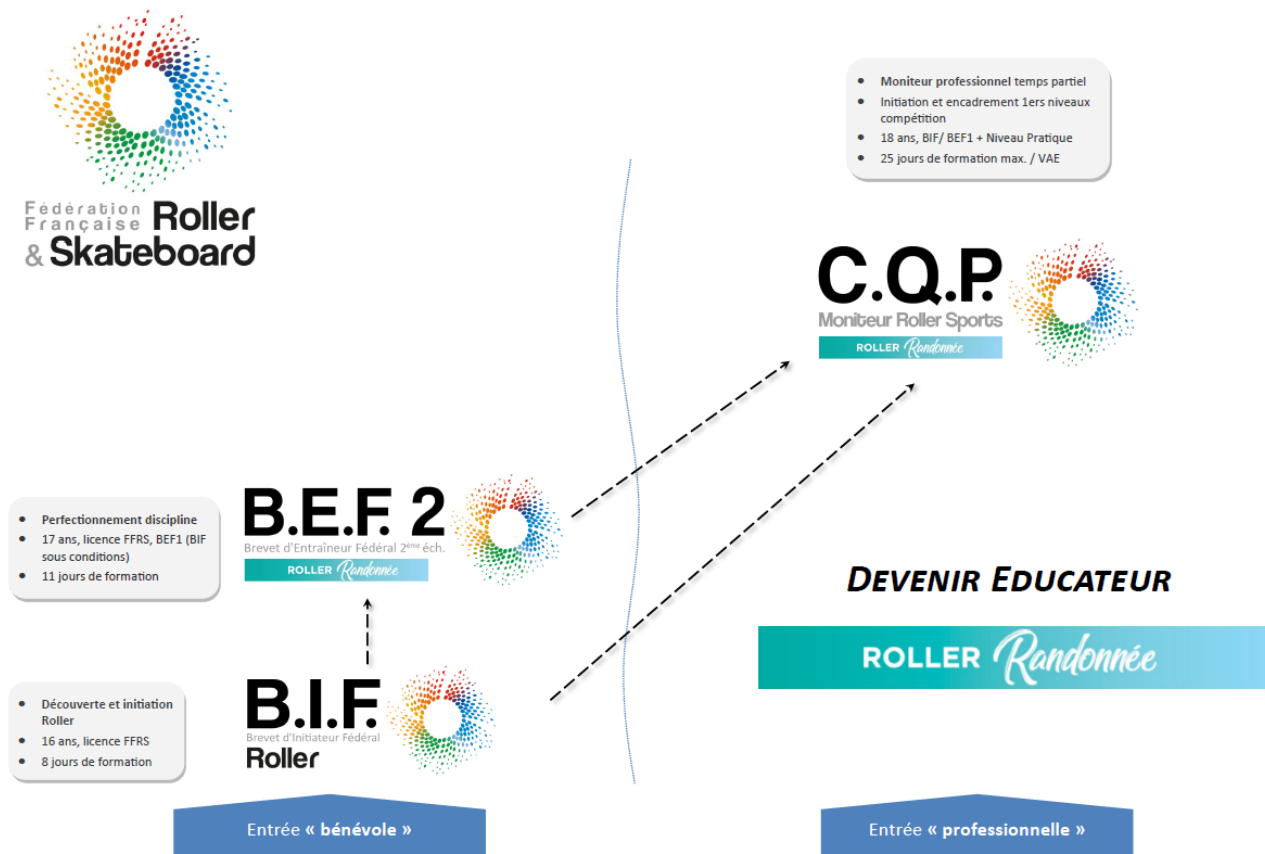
Fédération Française Roller & Skateboard

- Moniteur professionnel temps partiel
- Initiation et encadrement 1ers niveaux compétition
- 18 ans, BIF/ BEF1 + Niveau Pratique
- 25 jours de formation max. / VAE

C.Q.P.
Moniteur Roller Sports
ROLLER Randonnée

- Perfectionnement discipline
- 17 ans, licence FFRS, BEF1 (BIF sous conditions)
- 11 jours de formation

B.E.F. 2
Brevet d'Entraîneur Fédéral $2^{ème}$ éch.
ROLLER Randonnée

DEVENIR EDUCATEUR

ROLLER Randonnée

- Découverte et initiation Roller
- 16 ans, licence FFRS
- 8 jours de formation

B.I.F.
Brevet d'Initiateur Fédéral
Roller

Entrée « bénévole »

Entrée « professionnelle »